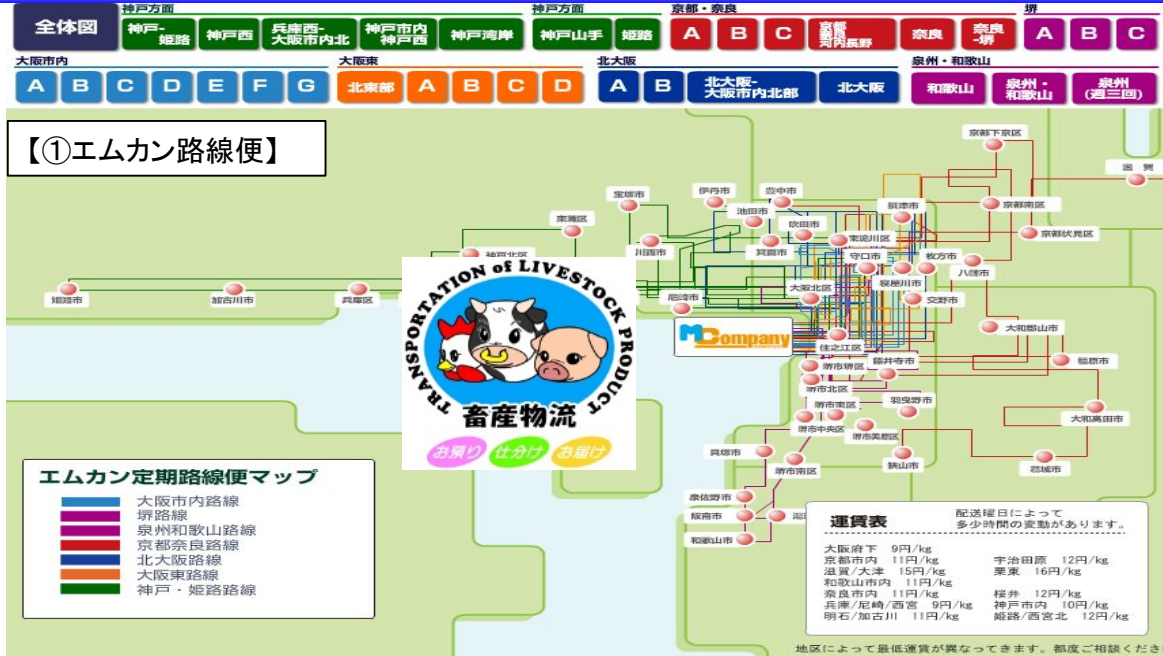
全体図

神戸方面
神戸-姫路
神戸西
兵庫西-大阪市内北
神戸市内神戸西
神戸湾岸

神戸方面
神戸山手
姫路

京都・奈良
A
B
C
京都亀岡河内長野
奈良
奈良-堺

堺
A
B
C

大阪市内
A
B
C
D
E
F
G

大阪東
北東部
A
B
C
D

北大阪
A
B
北大阪-大阪市内北部
北大阪

泉州・和歌山
和歌山
泉州・和歌山
泉州（週三回）

【①エムカン路線便】

京都下京区
滋賀
京都南区
京都伏見区
宝塚市
伊丹市
豊中市
池田市
吹田市
摂津市
東淀川区
枚方市
八幡市
東灘区
神戸北区
川西市
箕面市
守口市
寝屋川市
交野市
姫路市
加古川市
兵庫区
尼崎市
大阪北区
大和郡山市
住之江区
藤井寺市
橿原市
堺市北区
堺市堺区
堺市東区
羽曳野市
大和高田市
堺市中央区
堺市美原区
貝塚市
堺市南区
狭山市
葛城市
泉佐野市
阪南市
和歌山市

TRANSPORTATION of LIVESTOCK PRODUCT
畜産物流
お預り
仕分け
お届け

MCompany

エムカン定期路線便マップ
大阪市内路線
堺路線
泉州和歌山路線
京都奈良路線
北大阪路線
大阪東路線
神戸・姫路路線

運賃表
配送曜日によって多少時間の変動があります。
大阪府下 9円/kg
京都市内 11円/kg
宇治田原 12円/kg
滋賀/大津 15円/kg
栗東 16円/kg
和歌山市内 11円/kg
奈良市内 11円/kg
桜井 12円/kg
兵庫/尼崎/西宮 9円/kg
神戸市内 10円/kg
明石/加古川 11円/kg
姫路/西宮北 12円/kg

地区によって最低運賃が異なってきます。都度ご相談くださ